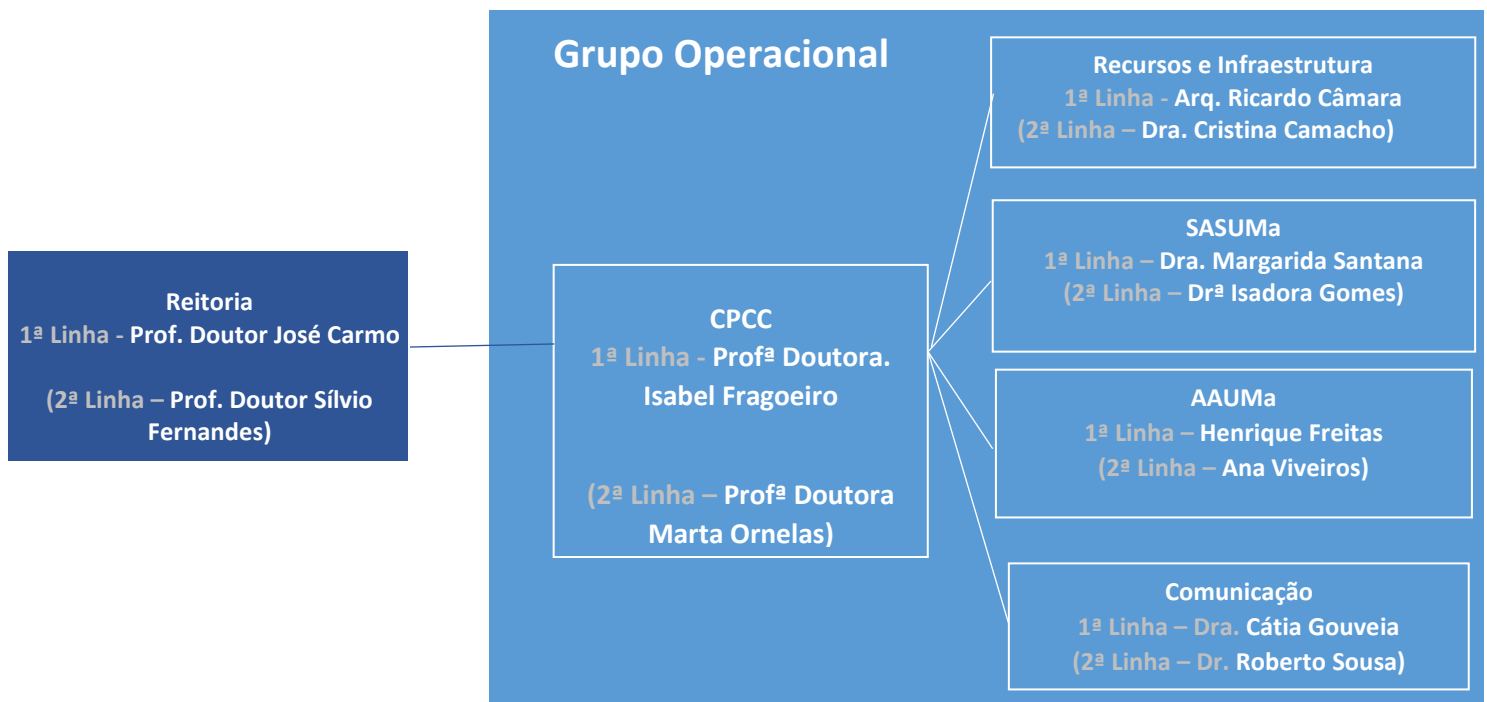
Reitoria
1ª Linha - Prof. Doutor José Carmo

(2ª Linha – Prof. Doutor Sílvio Fernandes)

Grupo Operacional

CPCC
1ª Linha - Profª Doutora. Isabel Fragoeiro

(2ª Linha – Profª Doutora Marta Ornelas)

Recursos e Infraestrutura
1ª Linha - Arq. Ricardo Câmara
(2ª Linha – Dra. Cristina Camacho)

SASUMa
1ª Linha – Dra. Margarida Santana
(2ª Linha – Drª Isadora Gomes)

AAUMa
1ª Linha – Henrique Freitas
(2ª Linha – Ana Viveiros)

Comunicação
1ª Linha – Dra. Cátia Gouveia
(2ª Linha – Dr. Roberto Sousa)